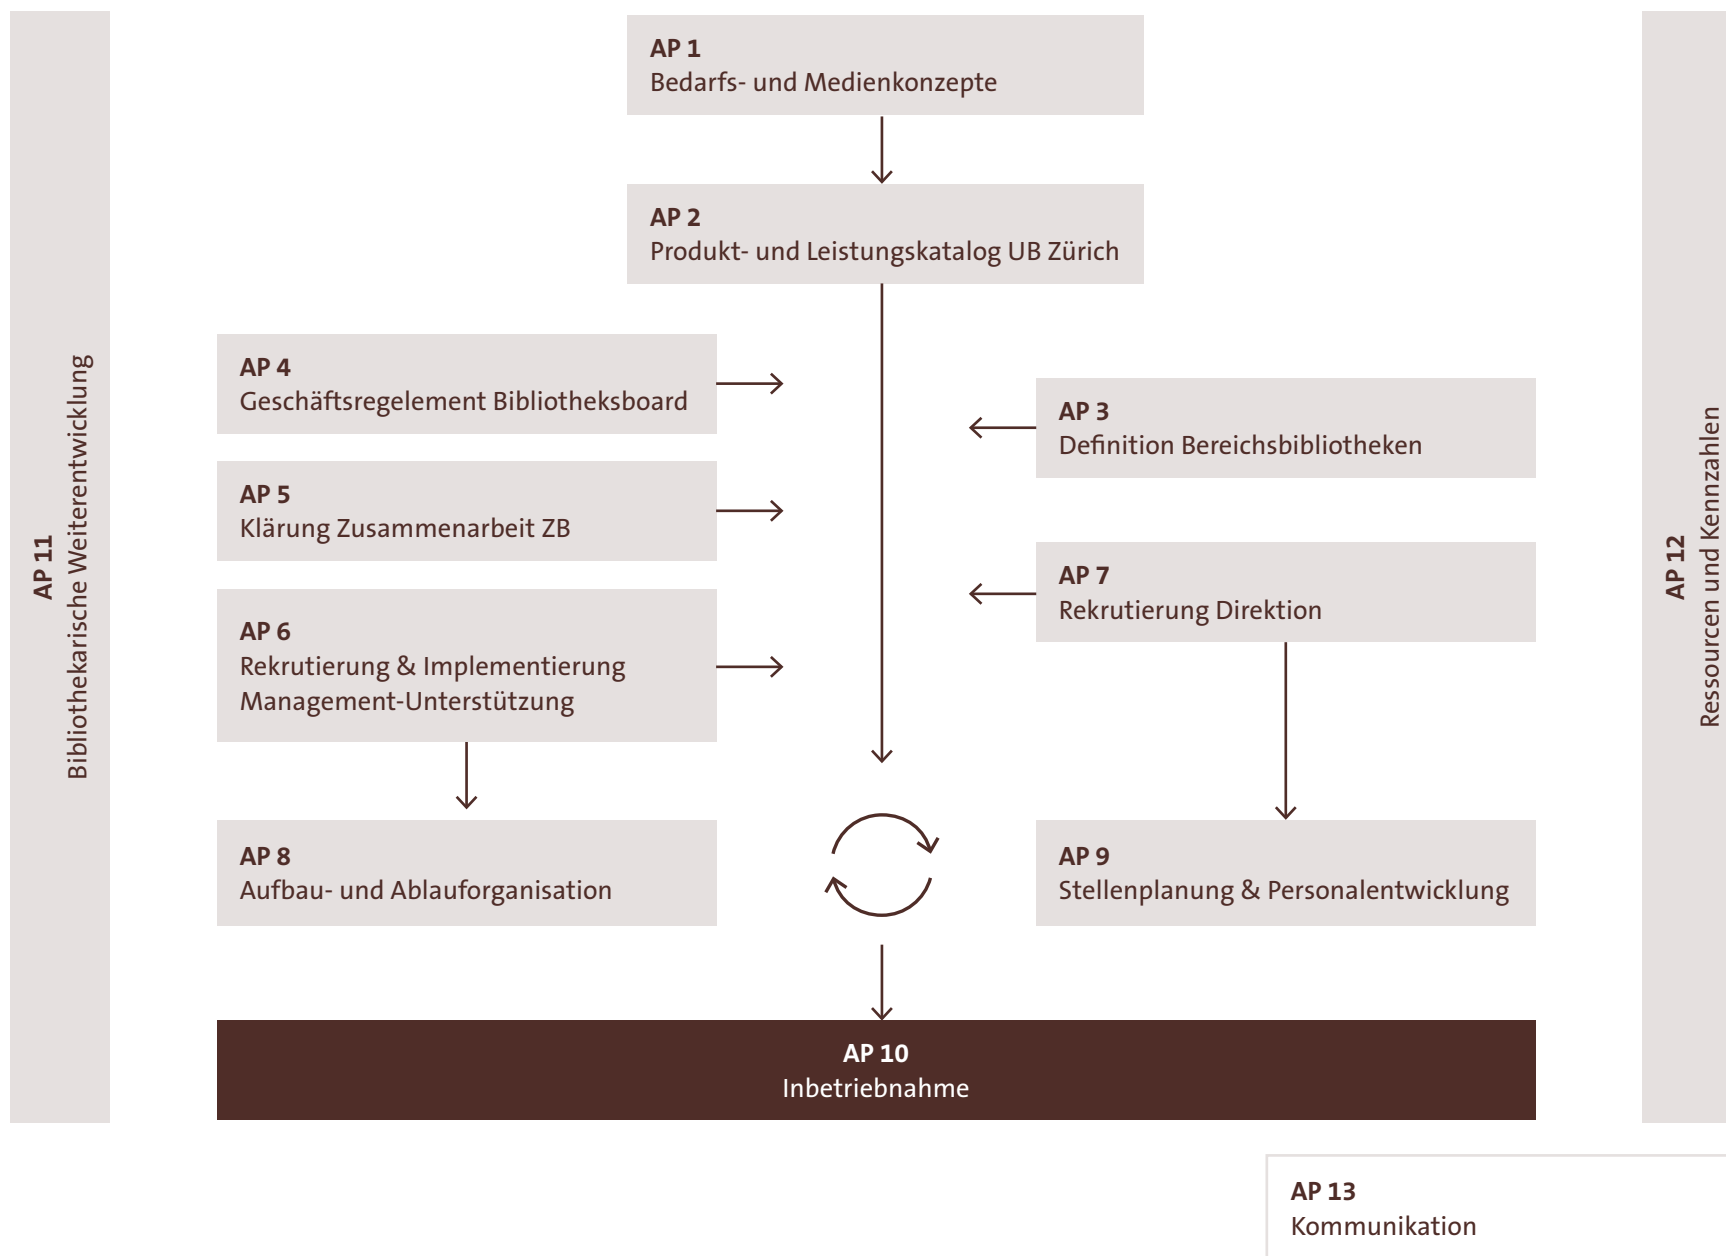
AP 11
Bibliothekarische Weiterentwicklung

AP 1
Bedarfs- und Medienkonzepte

AP 2
Produkt- und Leistungskatalog UB Zürich

AP 4
Geschäftsregelement Bibliotheksboard

AP 3
Definition Bereichsbibliotheken

AP 5
Klärung Zusammenarbeit ZB

AP 7
Rekrutierung Direktion

AP 6
Rekrutierung & Implementierung Management-Unterstützung

AP 8
Aufbau- und Ablauforganisation

AP 9
Stellenplanung & Personalentwicklung

AP 10
Inbetriebnahme

AP 12
Ressourcen und Kennzahlen

AP 13
Kommunikation